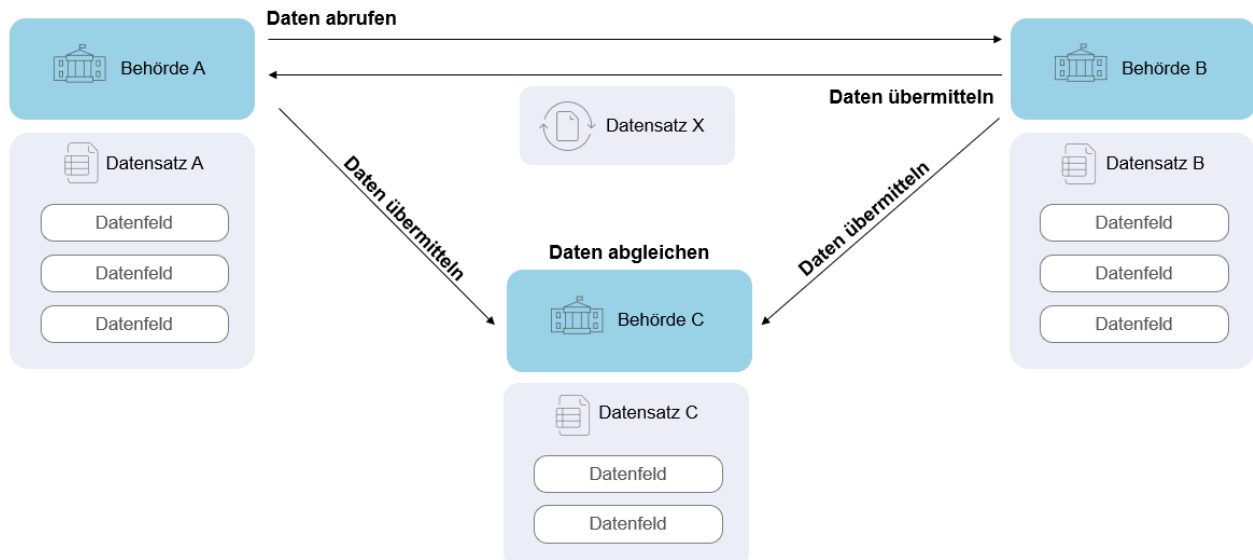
Daten abrufen

Behörde A

Behörde B

Daten übermitteln

Datensatz X

Datensatz A

Datenfeld

Datenfeld

Datenfeld

Daten übermitteln

Daten übermitteln

Datensatz B

Datenfeld

Datenfeld

Datenfeld

Daten abgleichen

Behörde C

Datensatz C

Datenfeld

Datenfeld